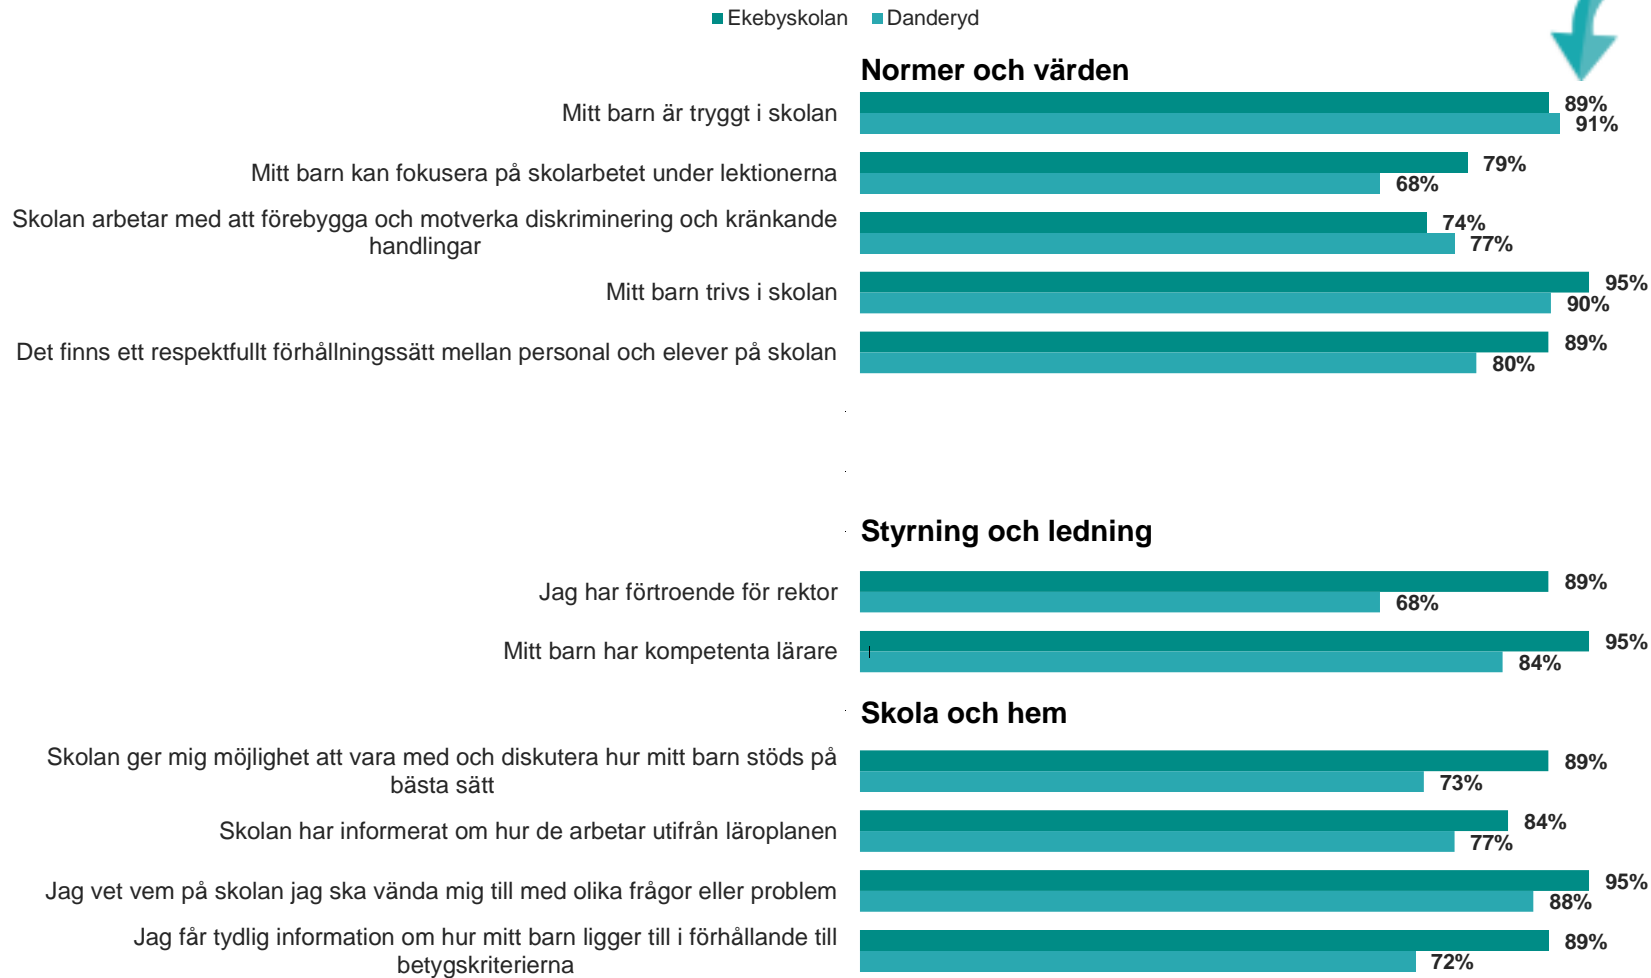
Ekebyskolan Danderyd

Normer och värden

Mitt barn är tryggt i skolan 89% 91%

Mitt barn kan fokusera på skolarbetet under lektionerna 79% 68%

Skolan arbetar med att förebygga och motverka diskriminering och kränkande handlingar 74% 77%

Mitt barn trivs i skolan 95% 90%

Det finns ett respektfullt förhållningssätt mellan personal och elever på skolan 89% 80%

Styrning och ledning

Jag har förtroende för rektor 89% 68%

Mitt barn har kompetenta lärare 95% 84%

Skola och hem

Skolan ger mig möjlighet att vara med och diskutera hur mitt barn stöds på bästa sätt 89% 73%

Skolan har informerat om hur de arbetar utifrån läroplanen 84% 77%

Jag vet vem på skolan jag ska vända mig till med olika frågor eller problem 95% 88%

Jag får tydlig information om hur mitt barn ligger till i förhållande till betygskriterierna 89% 72%